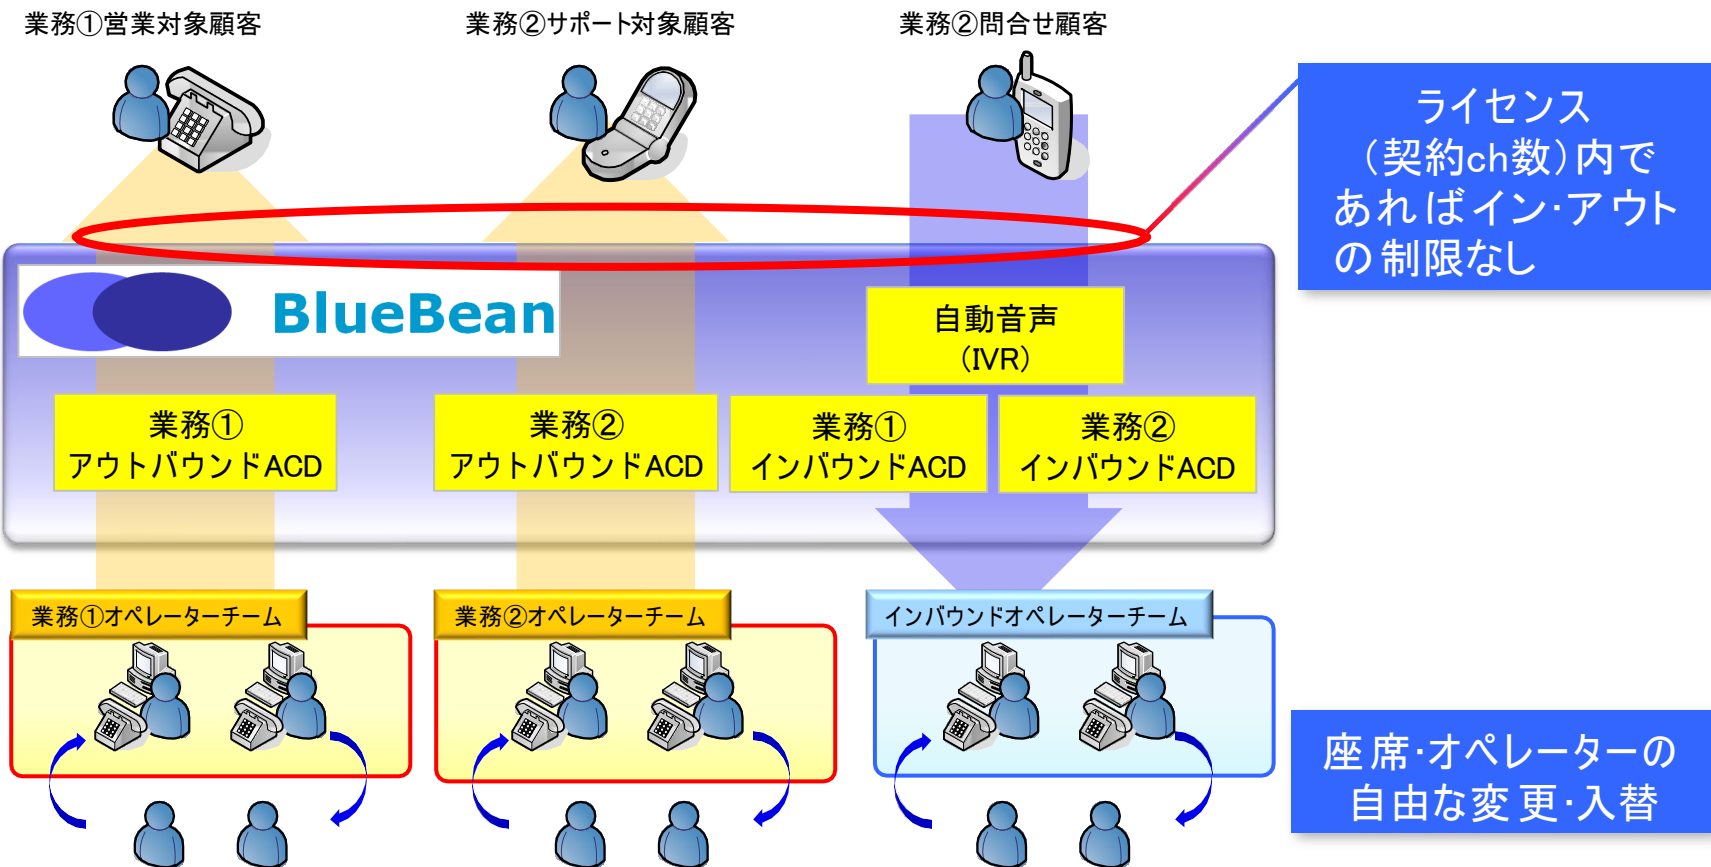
業務①営業対象顧客

業務②サポート対象顧客

業務②問合せ顧客

ライセンス（契約ch数）内であればイン･アウトの制限なし

BlueBean

自動音声（IVR）

業務①アウトバウンドACD

業務②アウトバウンドACD

業務①インバウンドACD

業務②インバウンドACD

業務①オペレーターチーム

業務②オペレーターチーム

インバウンドオペレーターチーム

座席･オペレーターの自由な変更･入替